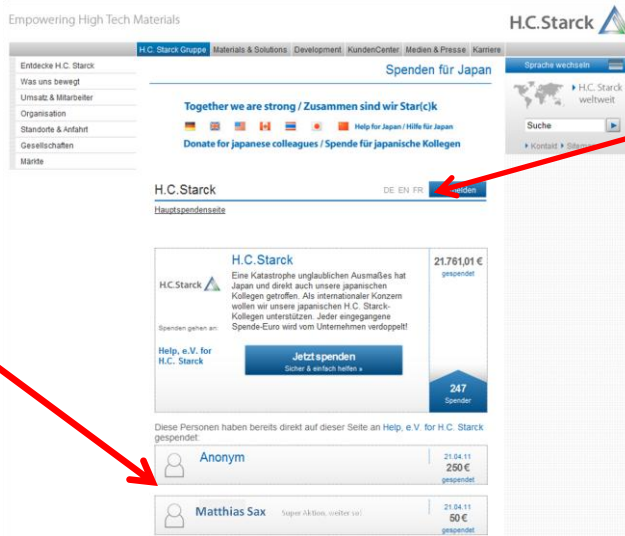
Empowering High Tech Materials

H.C.Starck

H.C. Starck Gruppe | Materials & Solutions | Development | KundenCenter | Medien & Presse | Karriere

Entdecke H.C. Starck
Was uns bewegt
Umsatz & Mitarbeiter
Organisation
Standorte & Anfahrt
Gesellschaften
Märkte

Spenden für Japan

Together we are strong / Zusammen sind wir Star(c)k

Help for Japan / Hilfe für Japan

Donate for japanese colleagues / Spende für japanische Kollegen

Sprache wechseln

H.C. Starck weltweit

Suche

Kontakt Sitem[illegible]

H.C.Starck

DE EN FR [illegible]elden

Hauptspendenseite

H.C.Starck

H.C.Starck

Eine Katastrophe unglaublichen Ausmaßes hat Japan und direkt auch unsere japanischen Kollegen getroffen. Als internationaler Konzern wollen wir unsere japanischen H.C. Starck-Kollegen unterstützen. Jeder eingegangene Spende-Euro wird vom Unternehmen verdoppelt!

21.761,01 €
gespendet

Spenden gehen an:

Help, e.V. for H.C. Starck

Jetzt spenden
Sicher & einfach helfen »

247
Spender

Diese Personen haben bereits direkt auf dieser Seite an Help, e.V. for H.C. Starck gespendet:

Anonym
21.04.11
250 €
gespendet

Matthias Sax
Super Aktion, weiter so!
21.04.11
50 €
gespendet